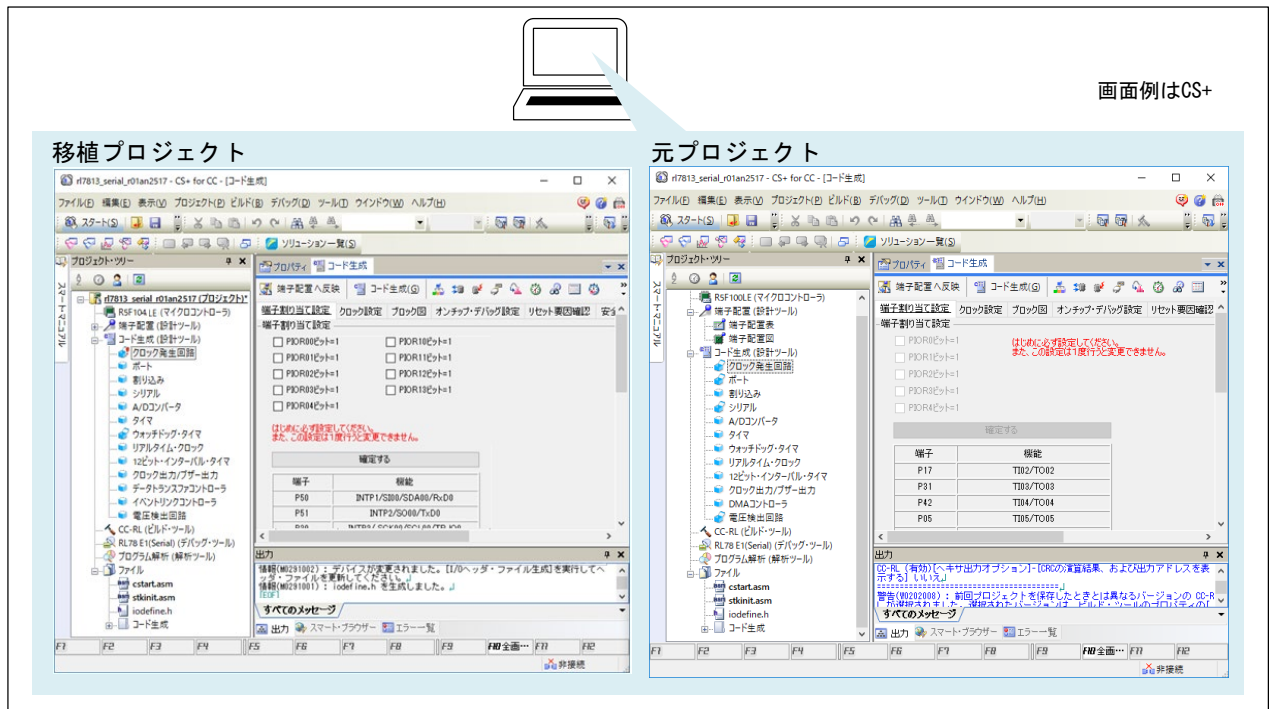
画面例はCS+

移植プロジェクト

rl7813_serial_r01an2517 - CS+ for CC - [コード生成]

ファイル(F) 編集(E) 表示(V) プロジェクト(P) ビルド(B) デバッグ(D) ツール(T) ウインドウ(W) ヘルプ(H)

スタート(S)

ソリューション一覧(S)

プロジェクト・ツリー

スマート・マニュアル

rl7813_serial_r01an2517 (プロジェクト)*
R5F104LE (マイクロコントローラ)
端子配置 (設計ツール)
コード生成 (設計ツール)
クロック発生回路
ポート
割り込み
シリアル
A/Dコンバータ
タイマ
ウォッチドッグ・タイマ
リアルタイム・クロック
12ビット・インターバル・タイマ
クロック出力/ブザー出力
データトランスファコントローラ
イベントリンクコントローラ
電圧検出回路
CC-RL (ビルド・ツール)
RL78 E1(Serial) (デバッグ・ツール)
プログラム解析 (解析ツール)
ファイル
cstart.asm
stkinit.asm
iodefine.h
コード生成

プロパティ　コード生成

端子配置へ反映　コード生成(G)

端子割り当て設定　クロック設定　ブロック図　オンチップ・デバッグ設定　リセット要因確認　安全

端子割り当て設定

PIOR00ビット=1　PIOR10ビット=1
PIOR01ビット=1　PIOR11ビット=1
PIOR02ビット=1　PIOR12ビット=1
PIOR03ビット=1　PIOR13ビット=1
PIOR04ビット=1

はじめに必ず設定してください。
また、この設定は1度行うと変更できません。

確定する

| 端子 | 機能 |
|---|---|
| P50 | INTP1/SI00/SDA00/RxD0 |
| P51 | INTP2/SO00/TxD0 |

出力

情報(M0291002) : デバイスが変更されました。[I/Oヘッダ・ファイル生成]を実行してヘッダ・ファイルを更新してください。
情報(M0291001) : iodefine.h を生成しました。
[EOF]

すべてのメッセージ

出力　スマート・ブラウザー　エラー一覧

F1 F2 F3 F4 F5 F6 F7 F8 F9 F10 全画… F11 F12

非接続

元プロジェクト

rl7813_serial_r01an2517 - CS+ for CC - [コード生成]

ファイル(F) 編集(E) 表示(V) プロジェクト(P) ビルド(B) デバッグ(D) ツール(T) ウインドウ(W) ヘルプ(H)

スタート(S)

ソリューション一覧(S)

プロジェクト・ツリー

スマート・マニュアル

R5F100LE (マイクロコントローラ)
端子配置 (設計ツール)
端子配置表
端子配置図
コード生成 (設計ツール)
クロック発生回路
ポート
割り込み
シリアル
A/Dコンバータ
タイマ
ウォッチドッグ・タイマ
リアルタイム・クロック
12ビット・インターバル・タイマ
クロック出力/ブザー出力
DMAコントローラ
電圧検出回路
CC-RL (ビルド・ツール)
RL78 E1(Serial) (デバッグ・ツール)
プログラム解析 (解析ツール)
ファイル
cstart.asm
stkinit.asm
iodefine.h
コード生成

プロパティ　コード生成

端子配置へ反映　コード生成(G)

端子割り当て設定　クロック設定　ブロック図　オンチップ・デバッグ設定　リセット要因確認

端子割り当て設定

PIOR0ビット=1
PIOR1ビット=1
PIOR2ビット=1
PIOR3ビット=1
PIOR4ビット=1

はじめに必ず設定してください。
また、この設定は1度行うと変更できません。

確定する

| 端子 | 機能 |
|---|---|
| P17 | TI02/TO02 |
| P31 | TI03/TO03 |
| P42 | TI04/TO04 |
| P05 | TI05/TO05 |

出力

CC-RL (有効)[ヘキサ出力オプション]-[CRCの演算結果、および出力アドレスを表示する] いいえ
====================================
警告(W0202008) : 前回プロジェクトを保存したときとは異なるバージョンの CC-R が選択されました。選択されたバージョンは、ビルド・ツールのプロパティの[

すべてのメッセージ

出力　スマート・ブラウザー　エラー一覧

F1 F2 F3 F4 F5 F6 F7 F8 F9 F10 全画… F11 F12

非接続